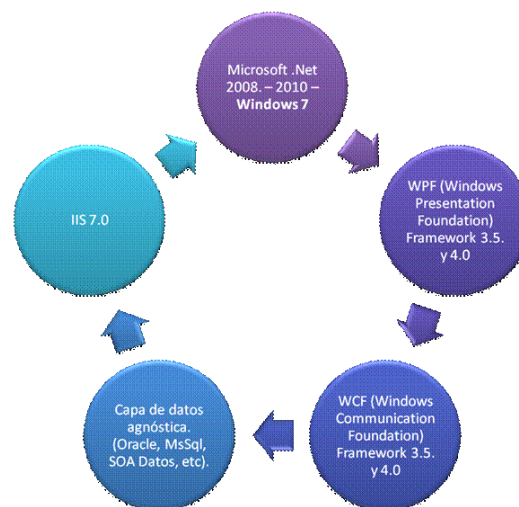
Microsoft .Net 2008. – 2010 – **Windows 7**

WPF (Windows Presentation Foundation) Framework 3.5. y 4.0

WCF (Windows Communication Foundation) Framework 3.5. y 4.0

Capa de datos agnóstica. (Oracle, MsSql, SOA Datos, etc).

IIS 7.0